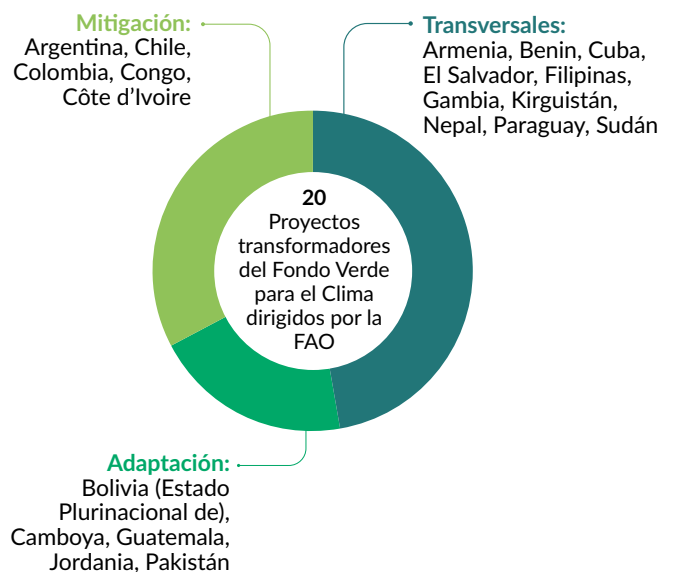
Mitigación:
Argentina, Chile, Colombia, Congo, Côte d'Ivoire

Transversales:
Armenia, Benin, Cuba, El Salvador, Filipinas, Gambia, Kirguistán, Nepal, Paraguay, Sudán

20
Proyectos transformadores del Fondo Verde para el Clima dirigidos por la FAO

Adaptación:
Bolivia (Estado Plurinacional de), Camboya, Guatemala, Jordania, Pakistán